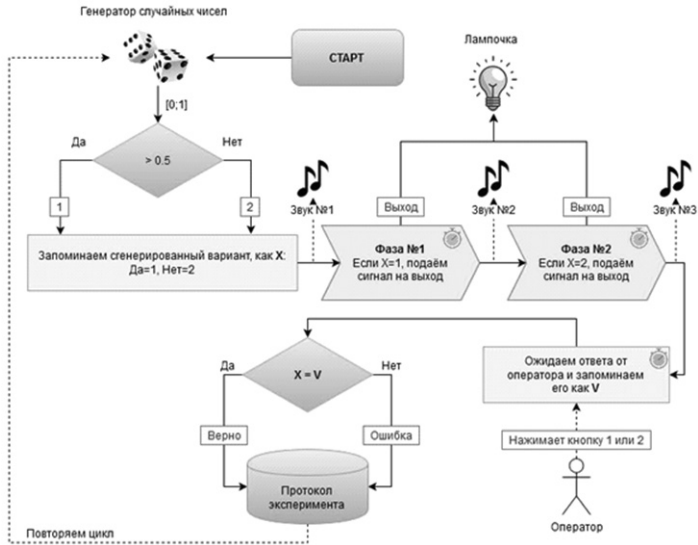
Генератор случайных чисел

СТАРТ

[0;1]

Да

> 0.5

Нет

1

2

Запоминаем сгенерированный вариант, как X: Да=1, Нет=2

Лампочка

Звук №1

Выход

Фаза №1
Если X=1, подаём сигнал на выход

Звук №2

Выход

Фаза №2
Если X=2, подаём сигнал на выход

Звук №3

Да

X = V

Нет

Ожидаем ответа от оператора и запоминаем его как V

Верно

Ошибка

Нажимает кнопку 1 или 2

Протокол эксперимента

Повторяем цикл

Оператор